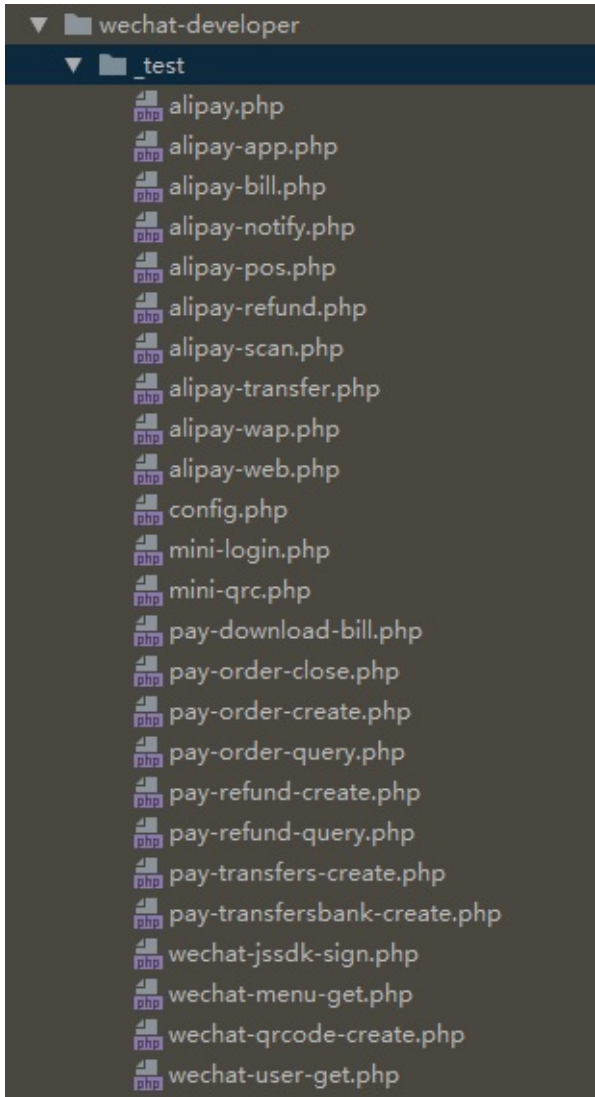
wechat-developer
_test
php alipay.php
php alipay-app.php
php alipay-bill.php
php alipay-notify.php
php alipay-pos.php
php alipay-refund.php
php alipay-scan.php
php alipay-transfer.php
php alipay-wap.php
php alipay-web.php
php config.php
php mini-login.php
php mini-qrc.php
php pay-download-bill.php
php pay-order-close.php
php pay-order-create.php
php pay-order-query.php
php pay-refund-create.php
php pay-refund-query.php
php pay-transfers-create.php
php pay-transfersbank-create.php
php wechat-jssdk-sign.php
php wechat-menu-get.php
php wechat-qrcode-create.php
php wechat-user-get.php